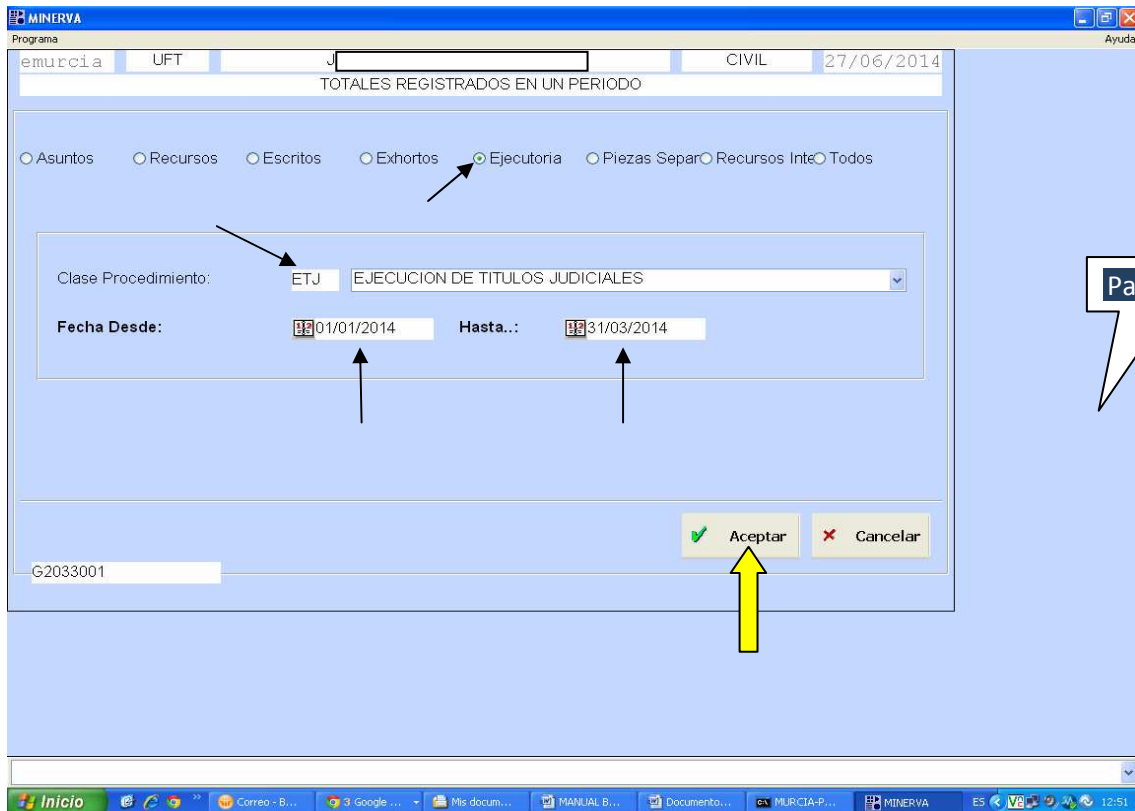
MINERVA
Programa
Ayuda
emurcia UFT J CIVIL 27/06/2014
TOTALES REGISTRADOS EN UN PERIODO

Asuntos Recursos Escritos Exhortos Ejecutoria Piezas Separ Recursos Inte Todos

Clase Procedimiento: ETJ EJECUCION DE TITULOS JUDICIALES
Fecha Desde: 01/01/2014 Hasta..: 31/03/2014

Pa

Aceptar Cancelar

G2033001

Inicio Correo - B... 3 Google ... Mis docum... MANUAL B... Documento... MURCIA-P... MINERVA ES 12:51